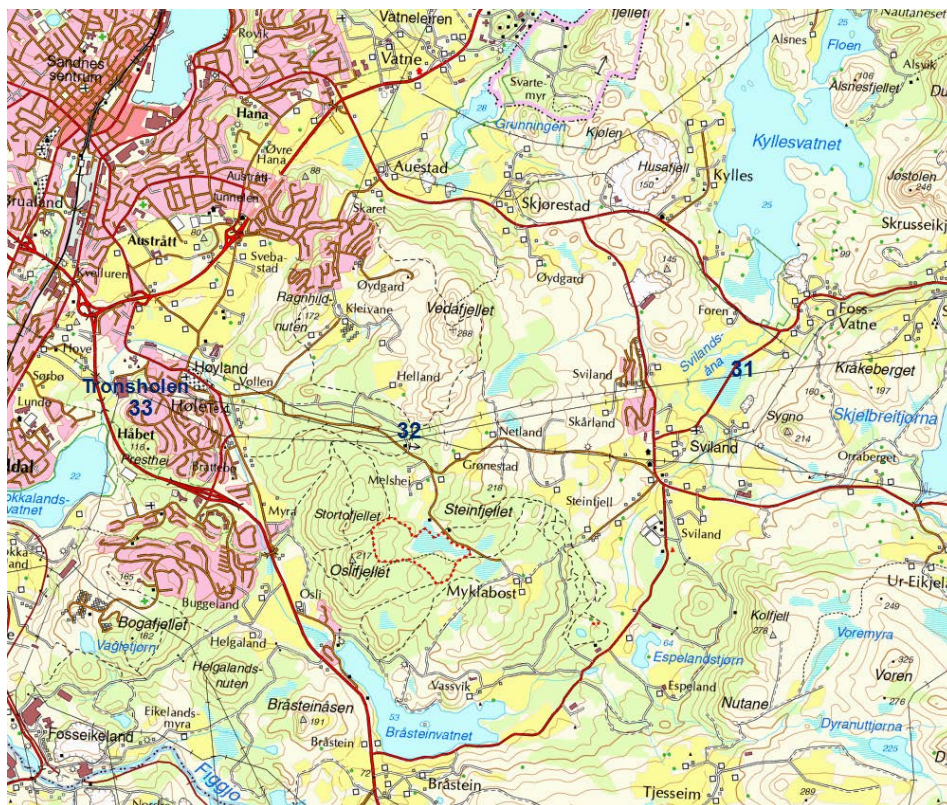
Vatneleiren
Sandnes sentrum
Rovik
Vatne
Hana
Øvre Hana
Svartemyr
Grunningen
Kjølen
Husafjell
150
Kylles
Kyllesvatnet
Alsnes
Floen
Alsnesfjellet
Alsvik
Nautanes
Jøstolen
Skrusseikj
Auestad
Skjørestad
Austrått tunnelen
Brualand
Skaret
Austrått
Svebastad
Kvelluren
Øydgard
Øydgard
145
Ragnhildnuten
172
Kleivane
Vedafjellet
288
Foren
Foss-Vatne
Hove
Sørbø
Lunde
Tronsholen
33
Høyland
Vollen
Helland
Sviland
Svilandsåna
31
Krakeberget
160
197
Høle
Håbet
Fresthei
Brattebø
32
Netland
Skårland
Sviland
Sygno
214
Skjelbreitjørna
Orraberget
dal
22
Gokkalandsvatnet
Grønestad
Melshei
218
Steinfjell
Myra
Stortofjellet
Steinfjellet
Sviland
Oslifjellet
217
Myklabost
Ur-Eikjel
Osli
Buggeland
165
Bogafjellet
182
Vagletjørn
Helgaland
Helgalandsnuten
Eikelands myra
Fosseikeland
Bråsteinåsen
191
Bråstein
53
Bråsteinvatnet
Vassvik
64
Espelandstjørn
Espeland
Nutane
Kolfjell
278
Voremyra
249
Voren
326
276
Dyranuttjørna
225
Bråstein
72
Tjesseim
289
Figgjo